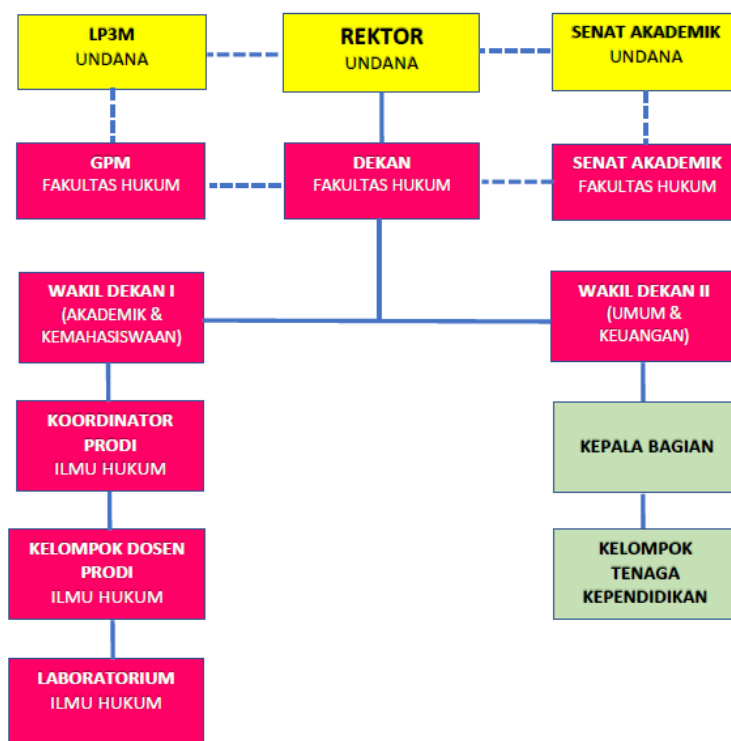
LP3M
UNDANA

REKTOR
UNDANA

SENAT AKADEMIK
UNDANA

GPM
FAKULTAS HUKUM

DEKAN
FAKULTAS HUKUM

SENAT AKADEMIK
FAKULTAS HUKUM

WAKIL DEKAN I
(AKADEMIK & KEMAHASISWAAN)

WAKIL DEKAN II
(UMUM & KEUANGAN)

KOORDINATOR PRODI
ILMU HUKUM

KEPALA BAGIAN

KELOMPOK DOSEN PRODI
ILMU HUKUM

KELOMPOK TENAGA KEPENDIDIKAN

LABORATORIUM
ILMU HUKUM